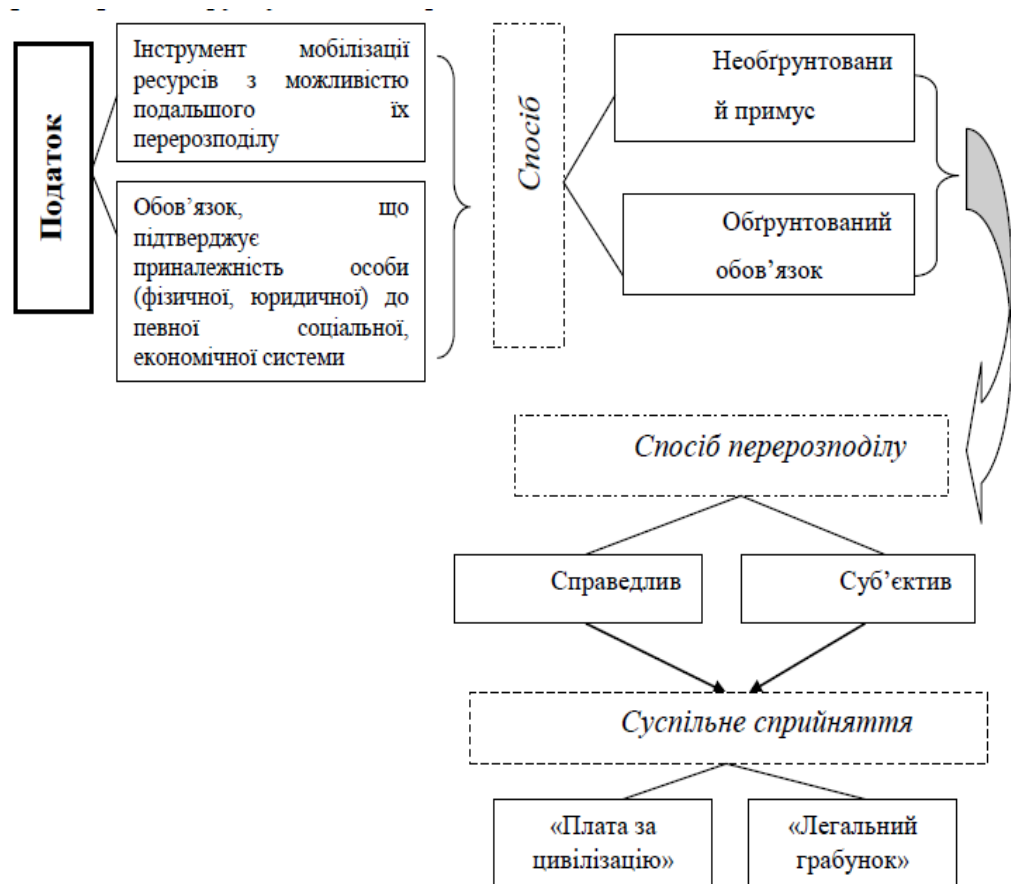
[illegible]

Податок

Інструмент мобілізації ресурсів з можливістю подальшого їх перерозподілу

Обов'язок, що підтверджує приналежність особи (фізичної, юридичної) до певної соціальної, економічної системи

Спосіб

Необґрунтований примус

Обґрунтований обов'язок

Спосіб перерозподілу

Справедлив

Суб'єктив

Суспільне сприйняття

«Плата за цивілізацію»

«Легальний грабунок»